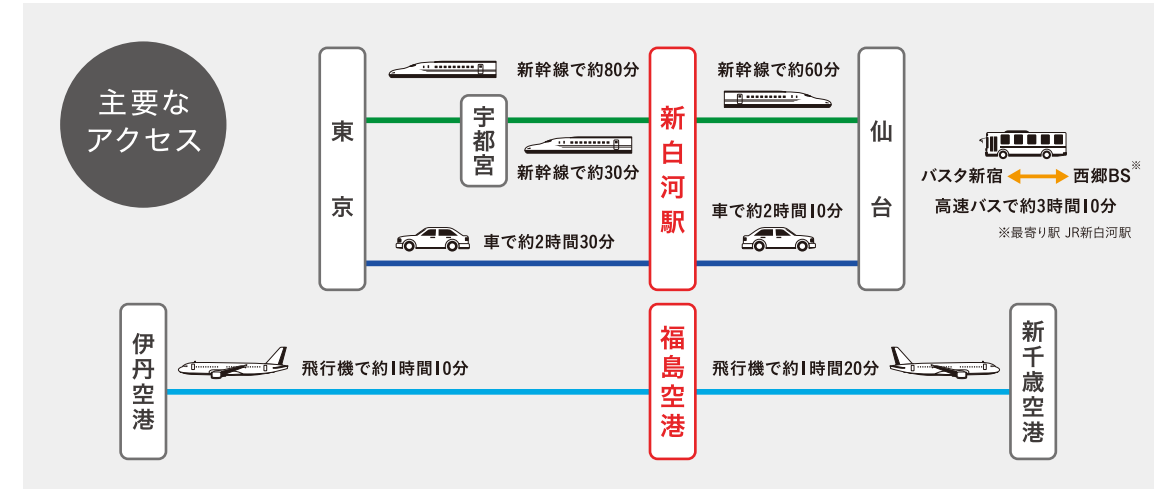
主要なアクセス

東京

宇都宮

新幹線で約80分

新幹線で約30分

車で約2時間30分

新白河駅

新幹線で約60分

車で約2時間10分

仙台

バスタ新宿 西郷BS※
高速バスで約3時間10分
※最寄り駅 JR新白河駅

伊丹空港

飛行機で約1時間10分

福島空港

飛行機で約1時間20分

新千歳空港